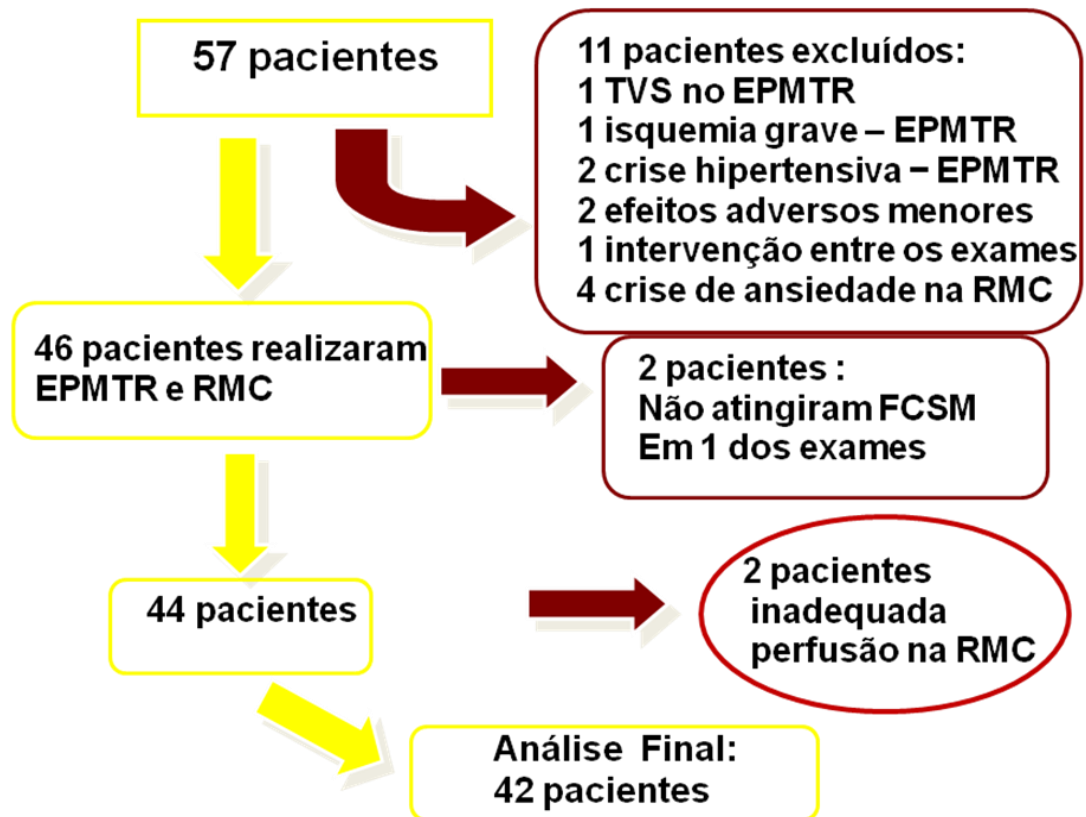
57 pacientes

11 pacientes excluídos:
1 TVS no EPMTR
1 isquemia grave – EPMTR
2 crise hipertensiva – EPMTR
2 efeitos adversos menores
1 intervenção entre os exames
4 crise de ansiedade na RMC

46 pacientes realizaram EPMTR e RMC

2 pacientes :
Não atingiram FCSM
Em 1 dos exames

44 pacientes

2 pacientes
inadequada
perfusão na RMC

Análise Final:
42 pacientes